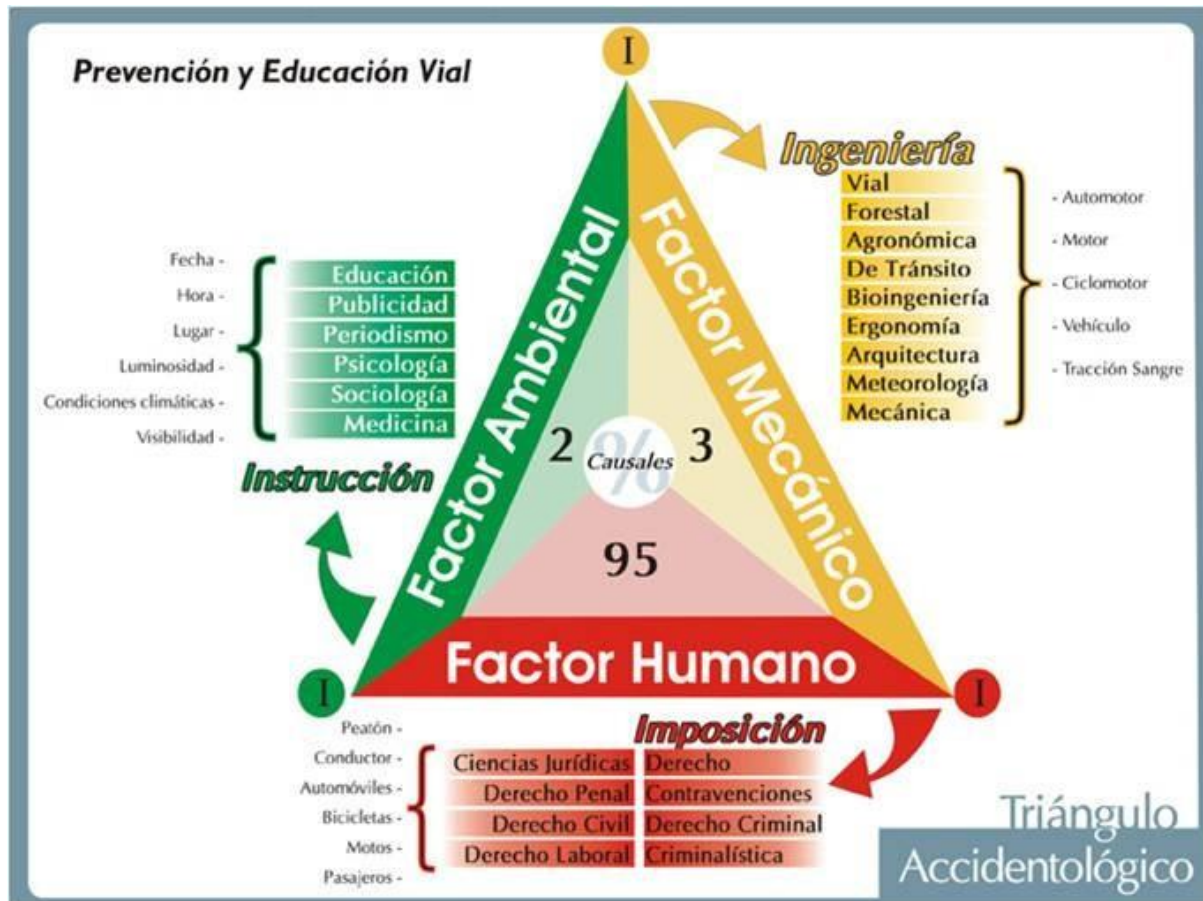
Prevención y Educación Vial

I

Ingeniería

Vial
Forestal
Agronómica
De Tránsito
Bioingeniería
Ergonomía
Arquitectura
Meteorología
Mecánica

- Automotor
- Motor
- Ciclomotor
- Vehículo
- Tracción Sangre

Fecha -
Hora -
Lugar -
Luminosidad -
Condiciones climáticas -
Visibilidad -

Educación
Publicidad
Periodismo
Psicología
Sociología
Medicina

Instrucción

Factor Ambiental

Factor Mecánico

2
%
Causales
3

95

Factor Humano

I

I

Imposición

Peatón -
Conductor -
Automóviles -
Bicicletas -
Motos -
Pasajeros -

| Ciencias Jurídicas | Derecho |
|---|---|
| Derecho Penal | Contravenciones |
| Derecho Civil | Derecho Criminal |
| Derecho Laboral | Criminalística |

Triángulo
Accidentológico